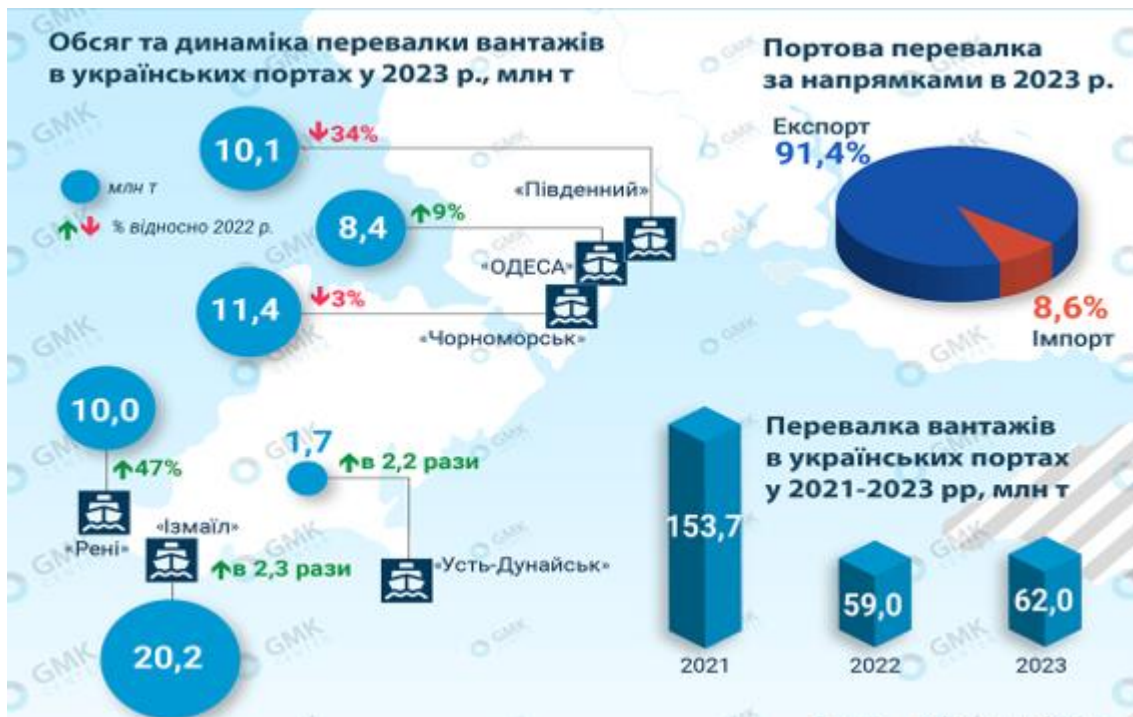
Обсяг та динаміка перевалки вантажів в українських портах у 2023 р., млн т

млн т
% відносно 2022 р.

10,1 ↓34%
«Південний»
8,4 ↑9%
«ОДЕСА»
11,4 ↓3%
«Чорноморськ»

10,0 ↑47%
«Рені»
«Ізмаїл»
↑в 2,3 рази
20,2

1,7 ↑в 2,2 рази
«Усть-Дунайськ»

Портова перевалка за напрямками в 2023 р.

Експорт 91,4%
8,6% Імпорт

Перевалка вантажів в українських портах у 2021-2023 рр, млн т

153,7
2021
59,0
2022
62,0
2023

GMK CENTER